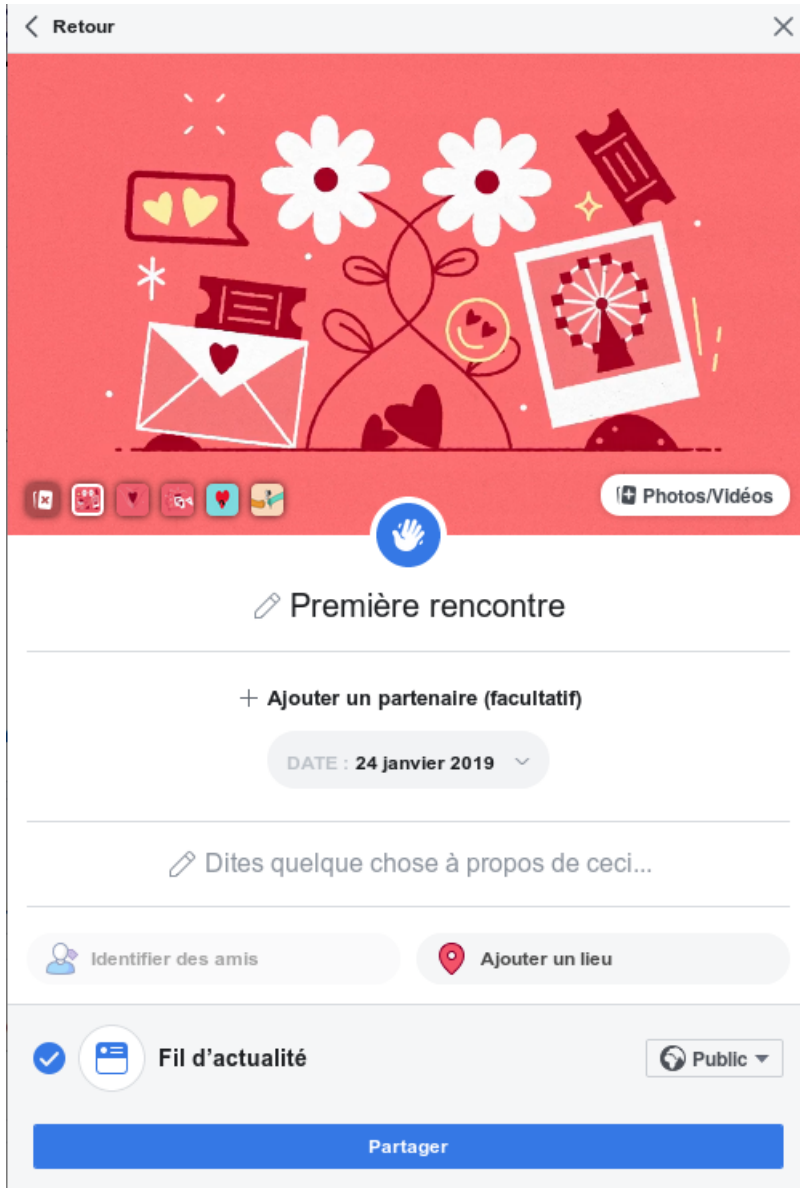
Retour

Photos/Vidéos

Première rencontre

+ Ajouter un partenaire (facultatif)

DATE : 24 janvier 2019

Dites quelque chose à propos de ceci...

Identifier des amis

Ajouter un lieu

Fil d'actualité

Public

Partager